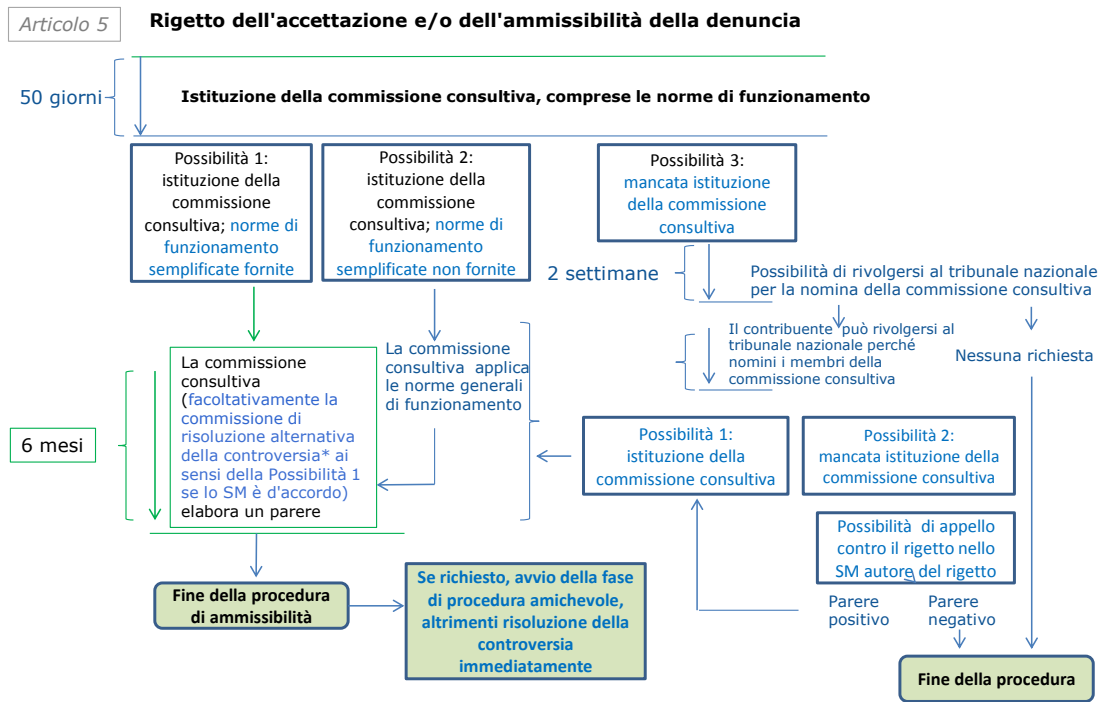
Articolo 5

Rigetto dell'accettazione e/o dell'ammissibilità della denuncia

50 giorni

Istituzione della commissione consultiva, comprese le norme di funzionamento

Possibilità 1: istituzione della commissione consultiva; norme di funzionamento semplificate fornite

Possibilità 2: istituzione della commissione consultiva; norme di funzionamento semplificate non fornite

Possibilità 3: mancata istituzione della commissione consultiva

2 settimane

Possibilità di rivolgersi al tribunale nazionale per la nomina della commissione consultiva

Il contribuente può rivolgersi al tribunale nazionale perché nomini i membri della commissione consultiva

Nessuna richiesta

6 mesi

La commissione consultiva (facoltativamente la commissione di risoluzione alternativa della controversia* ai sensi della Possibilità 1 se lo SM è d'accordo) elabora un parere

La commissione consultiva applica le norme generali di funzionamento

Possibilità 1: istituzione della commissione consultiva

Possibilità 2: mancata istituzione della commissione consultiva

Possibilità di appello contro il rigetto nello SM autore del rigetto

Parere positivo

Parere negativo

Fine della procedura di ammissibilità

Se richiesto, avvio della fase di procedura amichevole, altrimenti risoluzione della controversia immediatamente

Fine della procedura